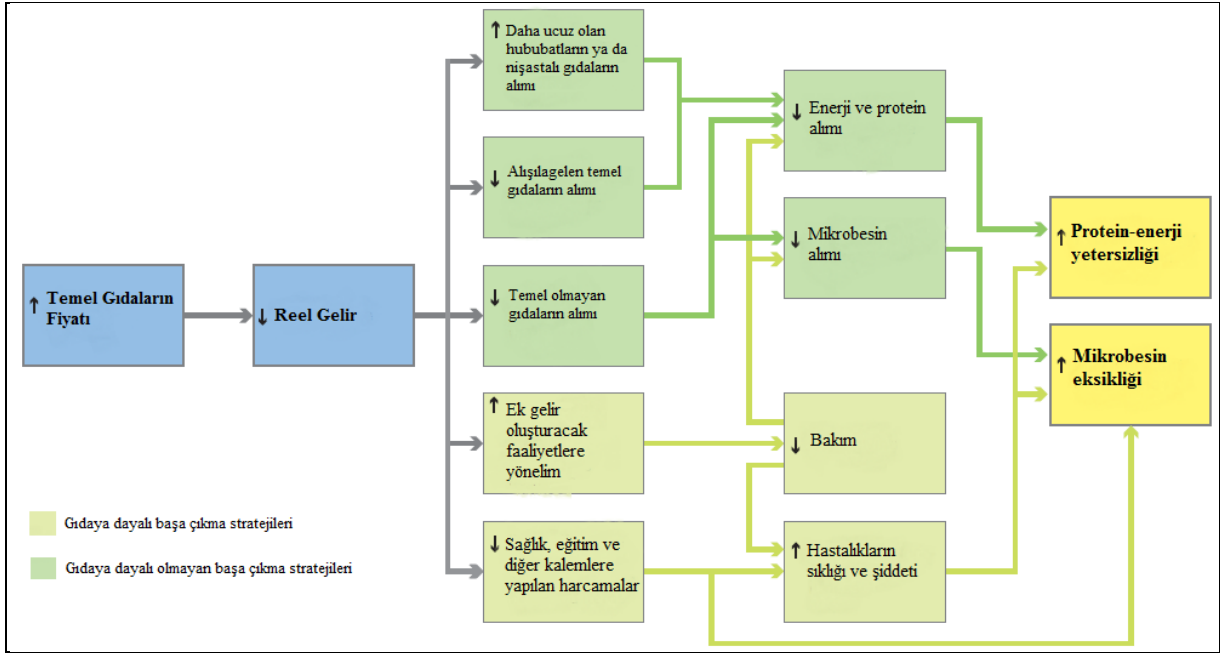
↑ Temel Gıdaların Fiyatı

↓ Reel Gelir

↑ Daha ucuz olan hububatların ya da nişastalı gıdaların alımı

↓ Alışılagelen temel gıdaların alımı

↓ Temel olmayan gıdaların alımı

↑ Ek gelir oluşturacak faaliyetlere yönelim

↓ Sağlık, eğitim ve diğer kalemlere yapılan harcamalar

↓ Enerji ve protein alımı

↓ Mikrobesin alımı

↓ Bakım

↑ Hastalıkların sıklığı ve şiddeti

↑ Protein-enerji yetersizliği

↑ Mikrobesin eksikliği

Gıdaya dayalı başa çıkma stratejileri

Gıdaya dayalı olmayan başa çıkma stratejileri